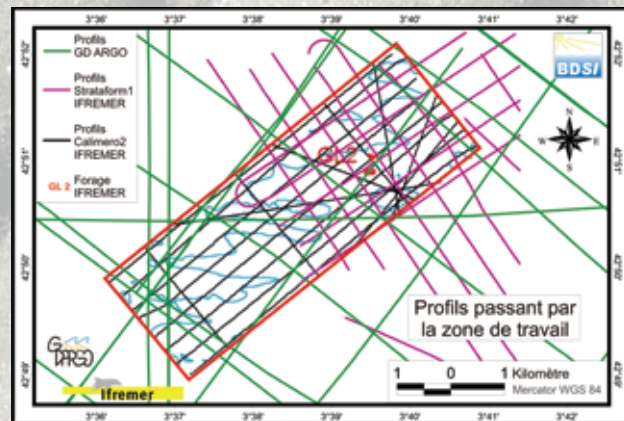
3°36' 3°37' 3°38' 3°39' 3°40' 3°41' 3°42'

42°52'
42°51'
42°50'
42°49'

Profils GD ARGO

Profils Strataform1 IFREMER

Profils Calimero2 IFREMER

GL 2 Forage IFREMER

BDSI

N
W E
S

GL 2

Profils passant par la zone de travail

G ARGO

Ifremer

1 0 1 Kilomètre
Mercator WGS 84

3°36' 3°37' 3°38' 3°39' 3°40' 3°41' 3°42'

42°52'
42°51'
42°50'
42°49'